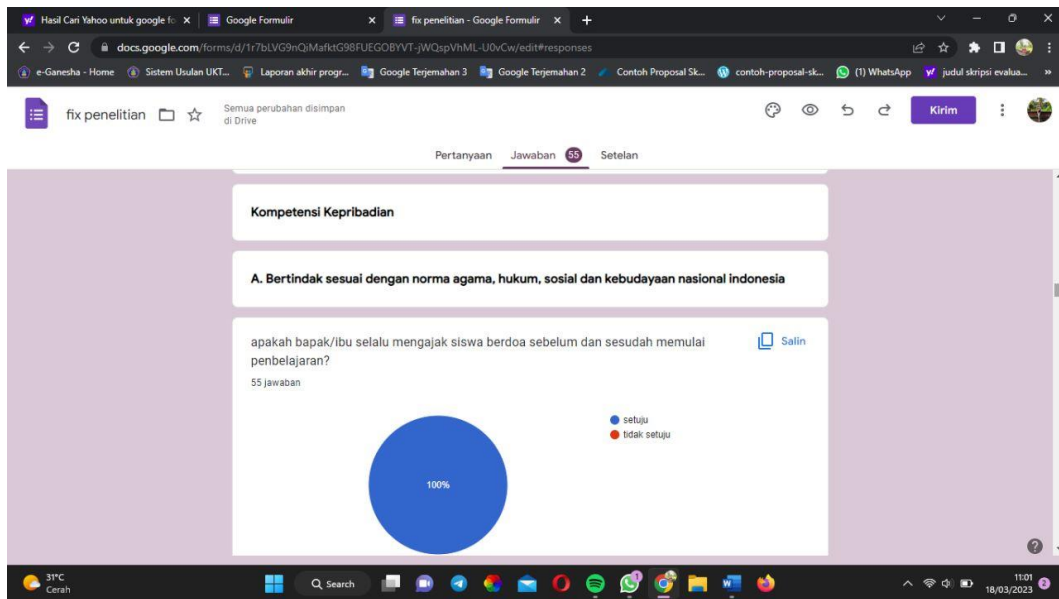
Hasil Cari Yahoo untuk google fo ×
Google Formulir ×
fix penelitian - Google Formulir ×
+

docs.google.com/forms/d/1r7bLVG9nQiMafktG98FUEGOBYVT-jWQspVhML-U0vCw/edit#responses

e-Ganesha - Home
Sistem Usulan UKT...
Laporan akhir progr...
Google Terjemahan 3
Google Terjemahan 2
Contoh Proposal Sk...
contoh-proposal-sk...
(1) WhatsApp
judul skripsi evalua...

fix penelitian
Semua perubahan disimpan di Drive
Kirim

Pertanyaan
Jawaban 55
Setelan

Kompetensi Kepribadian

A. Bertindak sesuai dengan norma agama, hukum, sosial dan kebudayaan nasional indonesia

apakah bapak/ibu selalu mengajak siswa berdoa sebelum dan sesudah memulai penbelajaran?
Salin
55 jawaban

setuju
tidak setuju

100%

31°C
Cerah
Search
11:01
18/03/2023